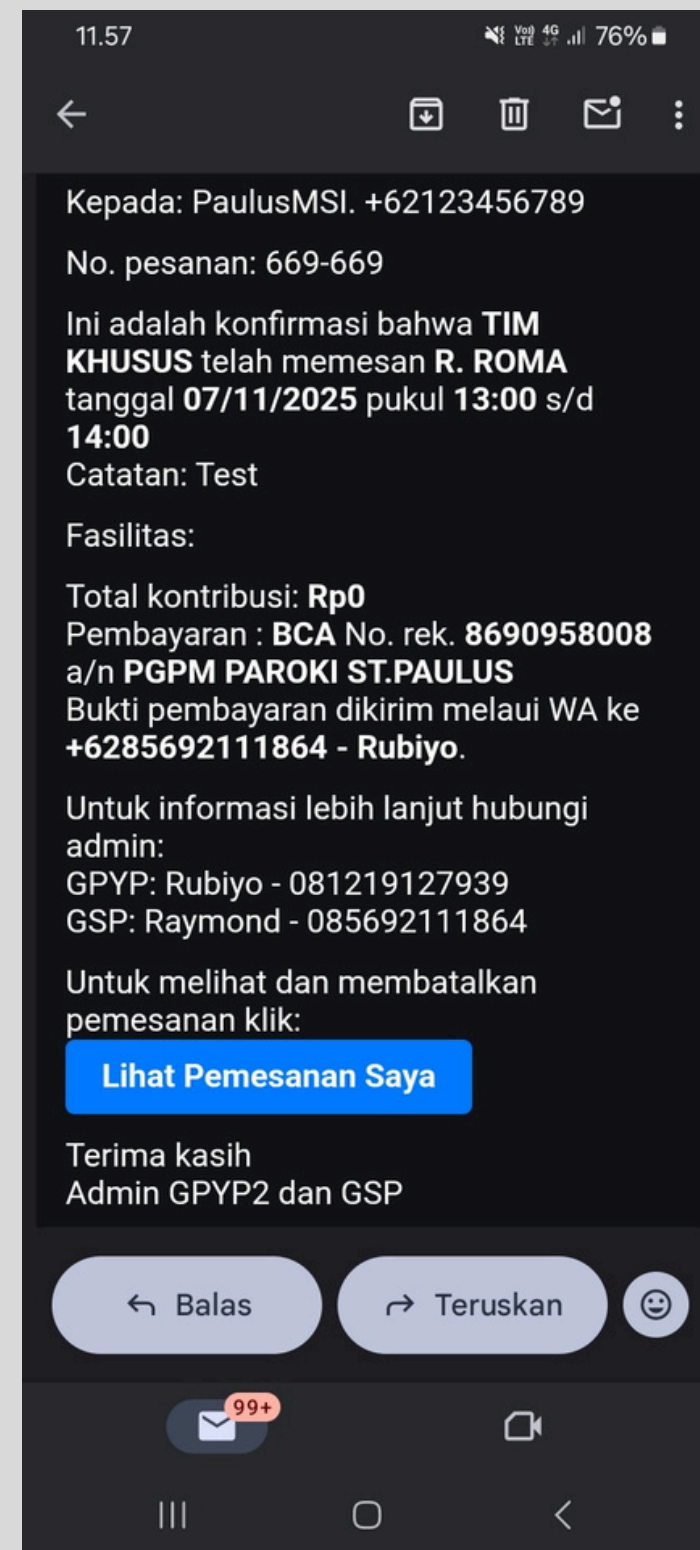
11.57 76%

Kepada: PaulusMSI. +62123456789

No. pesanan: 669-669

Ini adalah konfirmasi bahwa **TIM KHUSUS** telah memesan **R. ROMA** tanggal **07/11/2025** pukul **13:00** s/d **14:00**
Catatan: Test

Fasilitas:

Total kontribusi: **Rp0**
Pembayaran : **BCA** No. rek. **8690958008** a/n **PGPM PAROKI ST.PAULUS**
Bukti pembayaran dikirim melaui WA ke **+6285692111864 - Rubiyo**.

Untuk informasi lebih lanjut hubungi admin:
GPYP: Rubiyo - 081219127939
GSP: Raymond - 085692111864

Untuk melihat dan membatalkan pemesanan klik:

Lihat Pemesanan Saya

Terima kasih
Admin GPYP2 dan GSP

Balas

Teruskan

99+